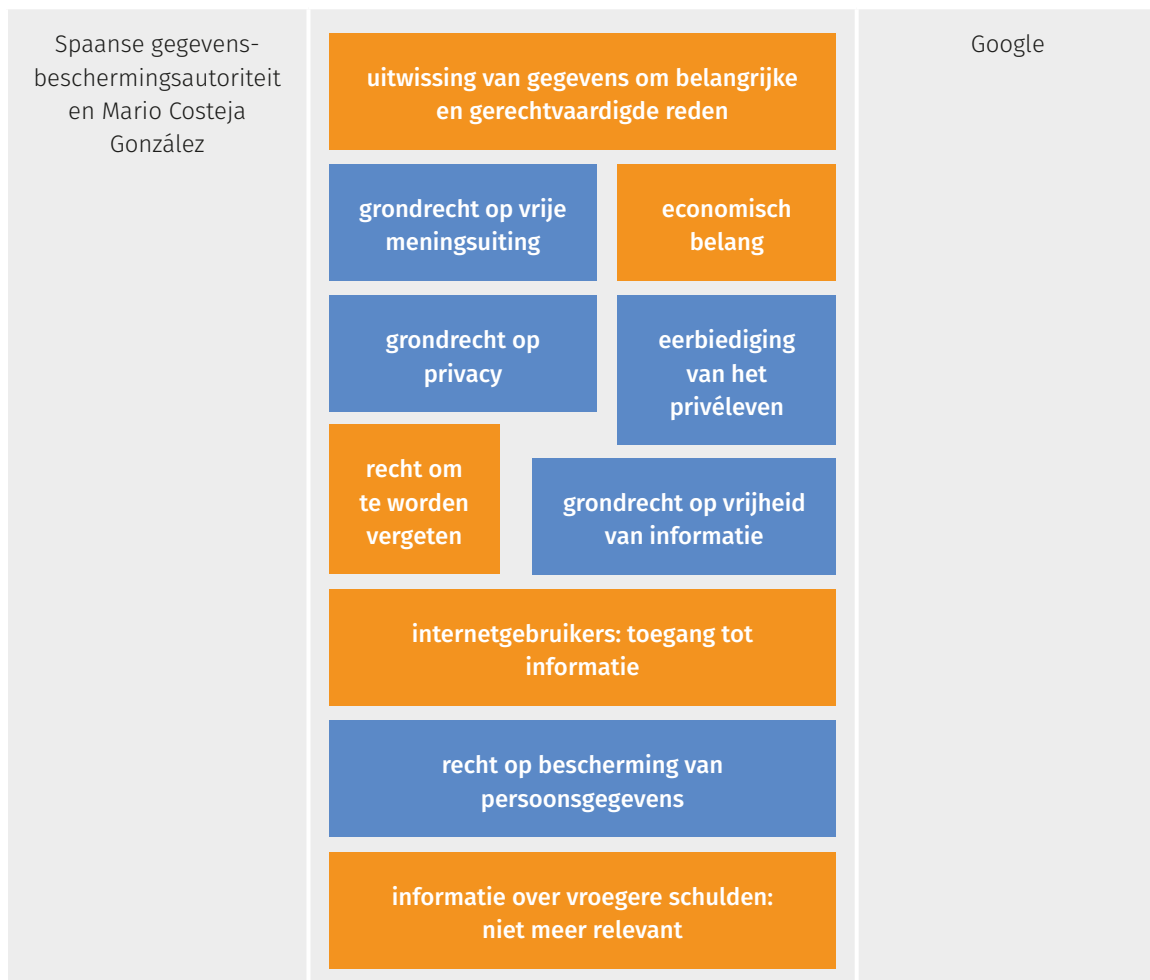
Spaanse gegevensbeschermingsautoriteit en Mario Costeja González

uitwissing van gegevens om belangrijke en gerechtvaardigde reden

grondrecht op vrije meningsuiting

economisch belang

grondrecht op privacy

eerbiediging van het privéleven

recht om te worden vergeten

grondrecht op vrijheid van informatie

internetgebruikers: toegang tot informatie

recht op bescherming van persoonsgegevens

informatie over vroegere schulden: niet meer relevant

Google